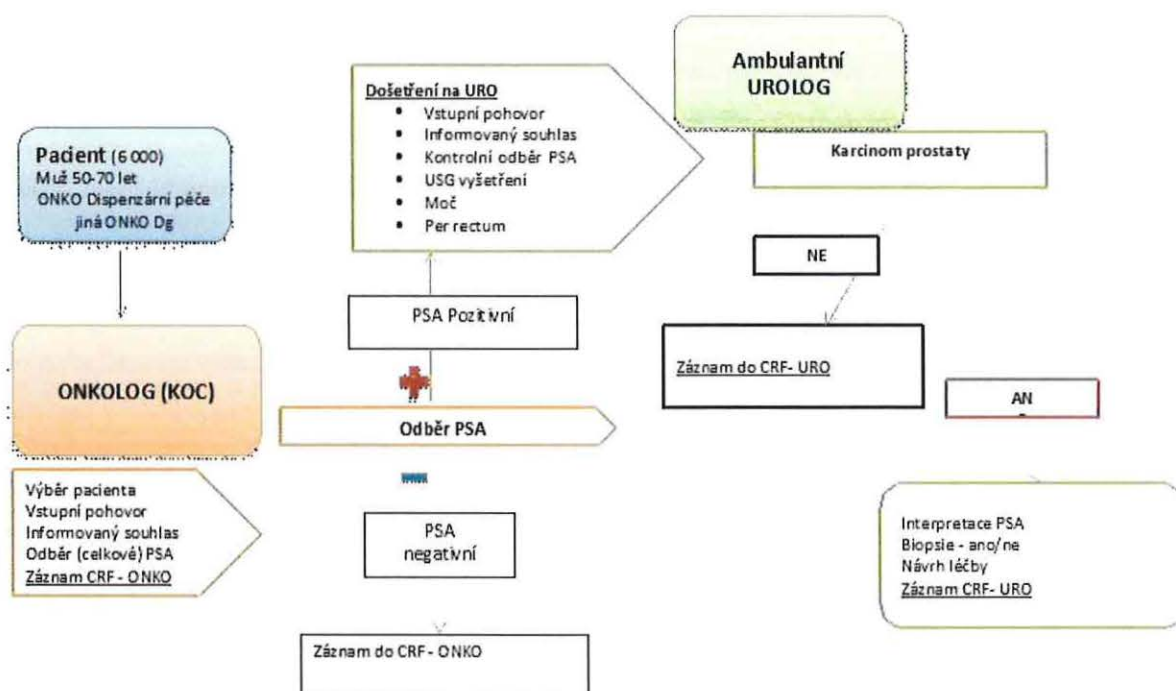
Ambulantní UROLOG

Došetření na URO
- Vstupní pohovor
- Informovaný souhlas
- Kontrolní odběr PSA
- USG vyšetření
- Moč
- Per rectum

Karcinom prostaty

Pacient (6 000)
Muž 50-70 let
ONKO Dispenzární péče
jiná ONKO Dg

NE

PSA Pozitivní

Záznam do CRF- URO

ONKOLOG (KOC)

AN

Odběr PSA

Výběr pacienta
Vstupní pohovor
Informovaný souhlas
Odběr (celkové) PSA
Záznam CRF - ONKO

PSA negativní

Interpretace PSA
Biopsie - ano/ne
Návrh léčby
Záznam CRF- URO

Záznam do CRF - ONKO